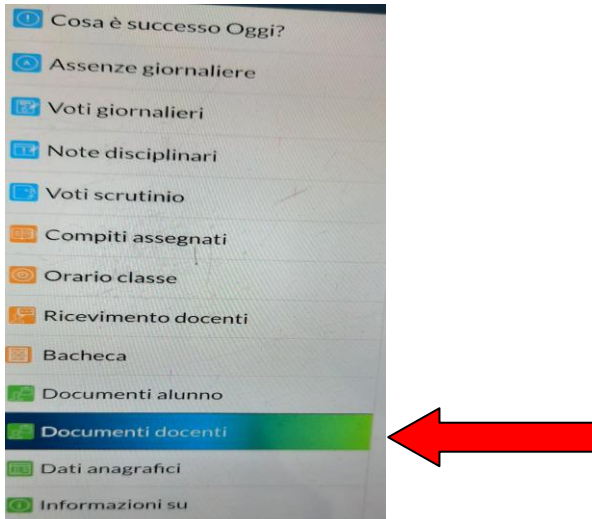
Cosa è successo Oggi?

Assenze giornaliere

Voti giornalieri

Note disciplinari

Voti scrutinio

Compiti assegnati

Orario classe

Ricevimento docenti

Bacheca

Documenti alunno

Documenti docenti

Dati anagrafici

Informazioni su